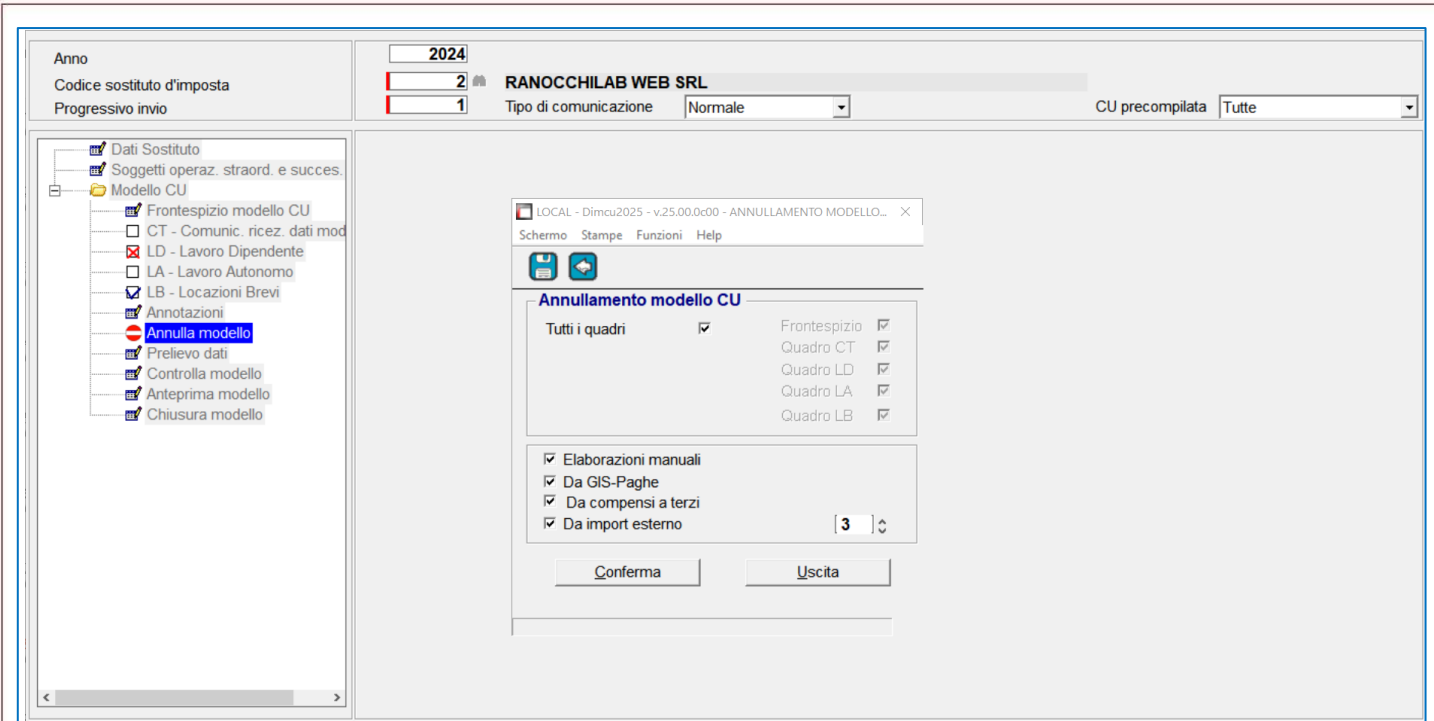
Anno
Codice sostituto d'imposta
Progressivo invio

2024
2
RANOCCHILAB WEB SRL
1
Tipo di comunicazione
Normale
CU precompilata
Tutte

Dati Sostituto
Soggetti operaz. straord. e succes.
Modello CU
Frontespizio modello CU
CT - Comunic. ricez. dati mod
LD - Lavoro Dipendente
LA - Lavoro Autonomo
LB - Locazioni Brevi
Annotazioni
Annulla modello
Prelievo dati
Controlla modello
Anteprima modello
Chiusura modello

LOCAL - Dimcu2025 - v.25.00.0c00 - ANNULLAMENTO MODELLO...
Schermo Stampe Funzioni Help

Annullamento modello CU
Tutti i quadri
Frontespizio
Quadro CT
Quadro LD
Quadro LA
Quadro LB

Elaborazioni manuali
Da GIS-Paghe
Da compensi a terzi
Da import esterno
3

Conferma
Uscita